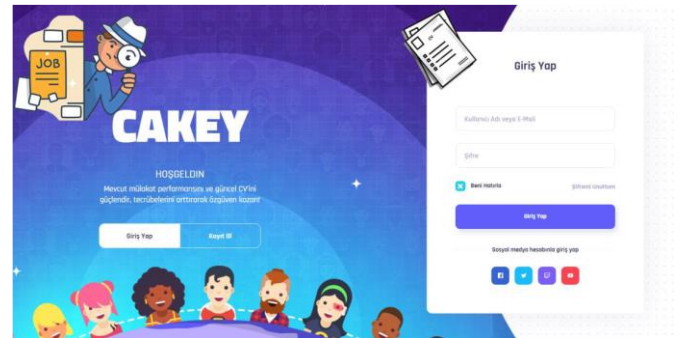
JOB

CAKEY

HOŞGELDIN

Mevcut mülakat performansı ve güncel CV'ini güçlendir, tecrübelerini arttırarak özgüven kazan!

Giriş Yap

Kayıt Ol

Giriş Yap

Kullanıcı Adı veya E-Mail

Şifre

Beni Hatırla

Şifremi Unuttum

Giriş Yap

Sosyal medya hesabınla giriş yap